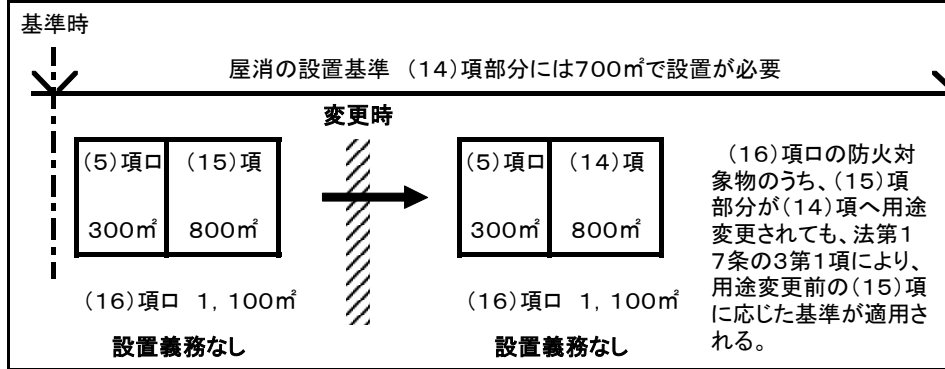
基準時

屋消の設置基準 (14)項部分には700㎡で設置が必要

変更時

| (5)項ロ 300㎡ | (15)項 800㎡ |
|---|---|

(16)項ロ 1,100㎡

設置義務なし

| (5)項ロ 300㎡ | (14)項 800㎡ |
|---|---|

(16)項ロ 1,100㎡

設置義務なし

(16)項ロの防火対象物のうち、(15)項部分が(14)項へ用途変更されても、法第17条の3第1項により、用途変更前の(15)項に応じた基準が適用される。